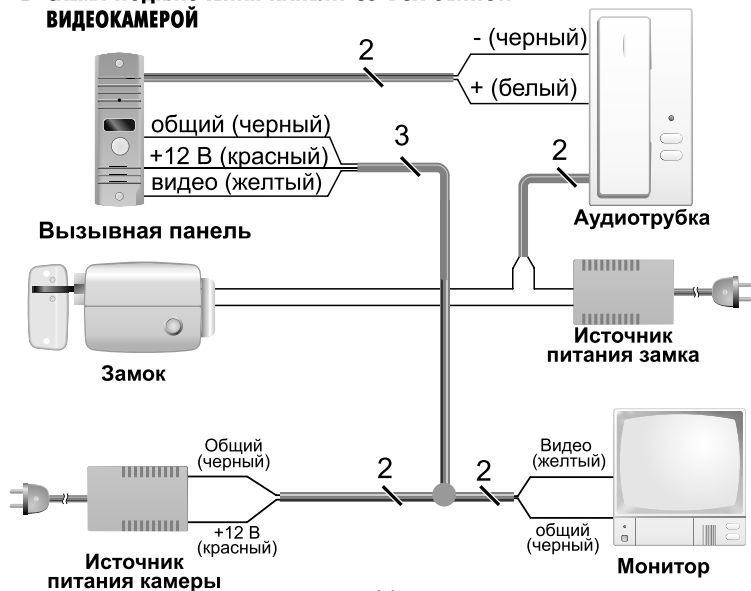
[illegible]
ВИДЕОКАМЕРОЙ

2
- (черный)
+ (белый)

общий (черный)
+12 В (красный)
видео (желтый)
3

2

Вызывная панель

Аудиотрубка

Замок

Источник питания замка

Общий (черный)
+12 В (красный)
2
2
Видео (желтый)
общий (черный)

Источник питания камеры

Монитор